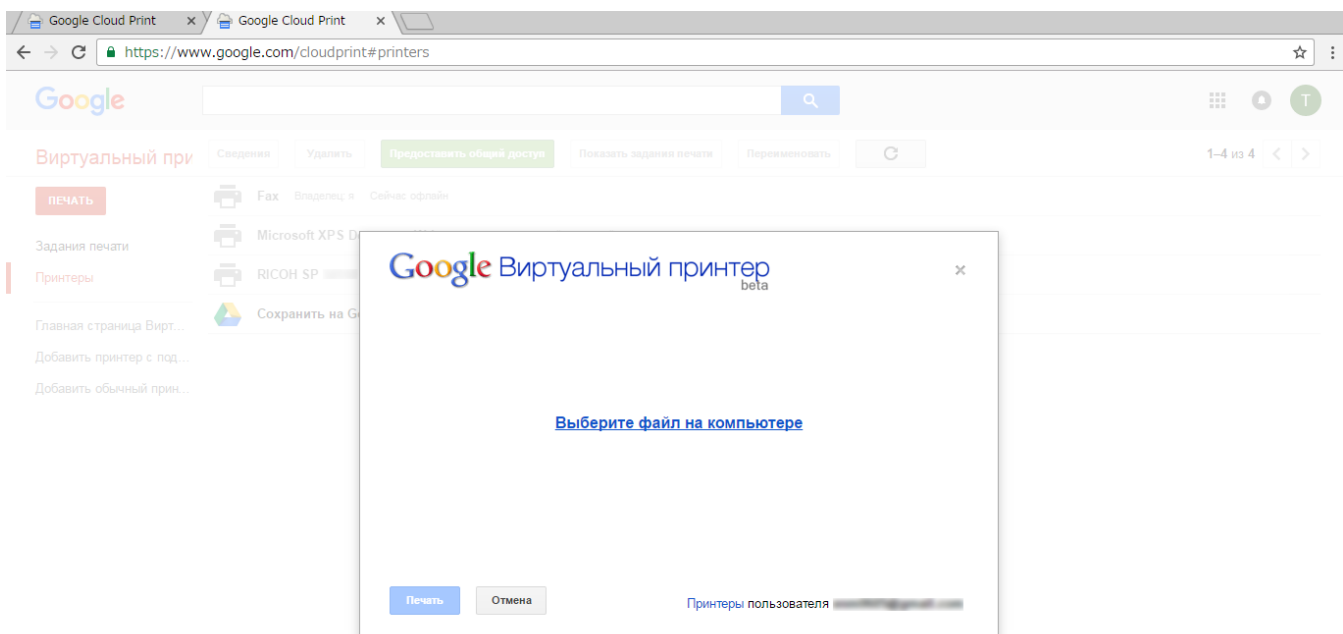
Google Cloud Print ×
Google Cloud Print ×
https://www.google.com/cloudprint#printers

Google

T

Виртуальный при

Сведения
Удалить
Предоставить общий доступ
Показать задания печати
Переименовать

1–4 из 4

ПЕЧАТЬ

Задания печати
Принтеры

Главная страница Вирт...
Добавить принтер с под...
Добавить обычный прин...

Fax Владелец: я Сейчас офлайн
Microsoft XPS D
RICOH SP
Сохранить на G

Google Виртуальный принтер beta

×

Выберите файл на компьютере

Печать
Отмена

Принтеры пользователя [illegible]